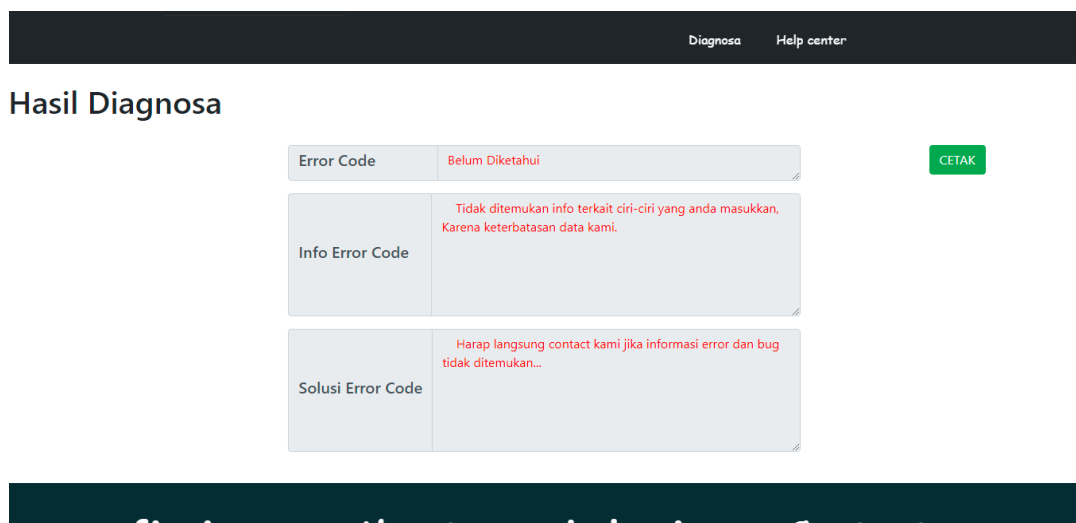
Diagnosa Help center

Hasil Diagnosa

Error Code
Belum Diketahui

CETAK

Info Error Code
Tidak ditemukan info terkait ciri-ciri yang anda masukkan, Karena keterbatasan data kami.

Solusi Error Code
Harap langsung contact kami jika informasi error dan bug tidak ditemukan...

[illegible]